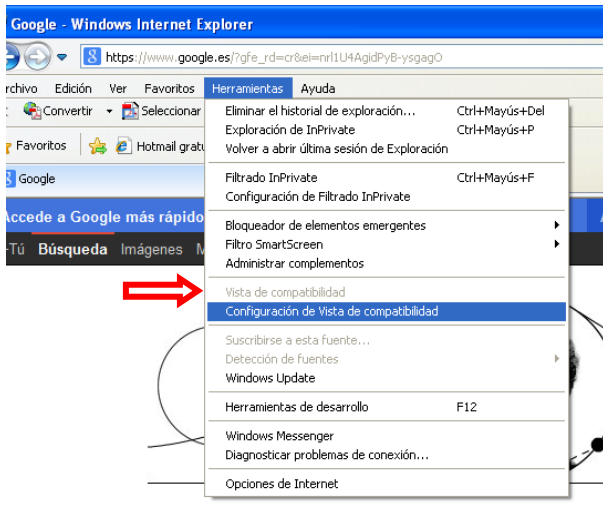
Google - Windows Internet Explorer

https://www.google.es/?gfe_rd=cr&ei=nrl1U4AgidPyB-ysgagO

rchivo Edición Ver Favoritos Herramientas Ayuda

Convertir Seleccionar

Favoritos Hotmail gratu

Google

Accede a Google más rápido

-Tú Búsqueda Imágenes M

Eliminar el historial de exploración... Ctrl+Mayús+Supr
Exploración de InPrivate Ctrl+Mayús+P
Volver a abrir última sesión de Exploración

Filtrado InPrivate Ctrl+Mayús+F
Configuración de Filtrado InPrivate

Bloqueador de elementos emergentes
Filtro SmartScreen
Administrar complementos

Vista de compatibilidad
Configuración de Vista de compatibilidad

Suscribirse a esta fuente...
Detección de fuentes
Windows Update

Herramientas de desarrollo F12

Windows Messenger
Diagnosticar problemas de conexión...

Opciones de Internet